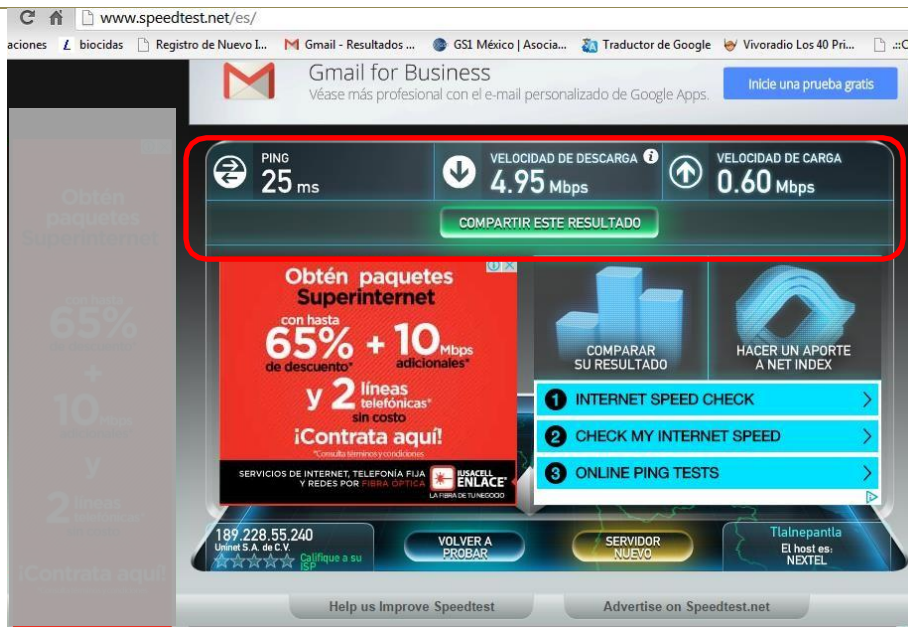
www.speedtest.net/es/

aciones biocidas Registro de Nuevo I... Gmail - Resultados ... GS1 México | Asocia... Traductor de Google Vivoradio Los 40 Pri... ..::C

Gmail for Business
Véase más profesional con el e-mail personalizado de Google Apps.
Inicie una prueba gratis

Obtén paquetes Superinternet con hasta 65% de descuento + 10 Mbps adicionales y 2 líneas telefónicas sin costo ¡Contrata aquí!

PING 25 ms
VELOCIDAD DE DESCARGA 4.95 Mbps
VELOCIDAD DE CARGA 0.60 Mbps
COMPARTIR ESTE RESULTADO

Obtén paquetes Superinternet
con hasta 65% de descuento* + 10 Mbps adicionales*
y 2 líneas telefónicas* sin costo
¡Contrata aquí!
*Consulta términos y condiciones
SERVICIOS DE INTERNET, TELEFONÍA FIJA Y REDES POR FIBRA ÓPTICA
IUSACELL ENLACE
LA FIBRA DE TU NEGOCIO

COMPARAR SU RESULTADO
HACER UN APORTE A NET INDEX

1 INTERNET SPEED CHECK
2 CHECK MY INTERNET SPEED
3 ONLINE PING TESTS

189.228.55.240
Uninet S.A. de C.V.
Califique a su ISP
VOLVER A PROBAR
SERVIDOR NUEVO
Tlalnepantla
El host es: NEXTEL

Help us Improve Speedtest
Advertise on Speedtest.net